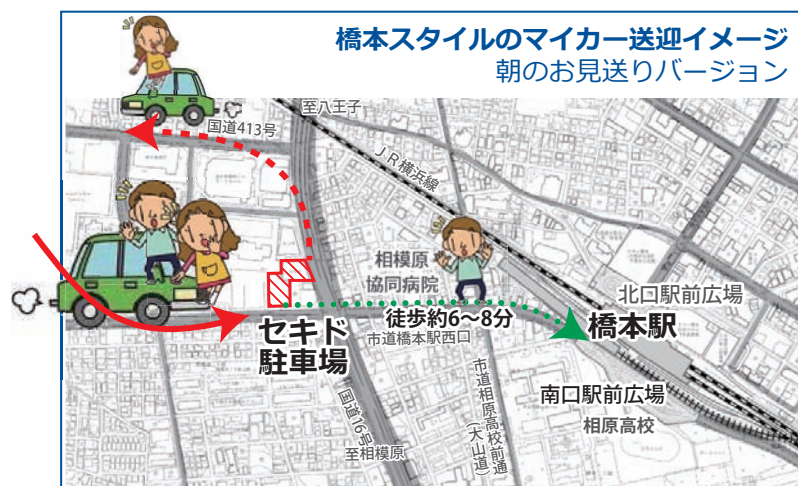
橋本スタイルのマイカー送迎イメージ
朝のお見送りバージョン

至八王子
国道413号
JR横浜線
相模原
協同病院
北口駅前広場
セキド
駐車場
徒歩約6～8分
橋本駅
市道橋本駅西口
市道相原高校前通（大山道）
南口駅前広場
相原高校
国道16号
至相模原